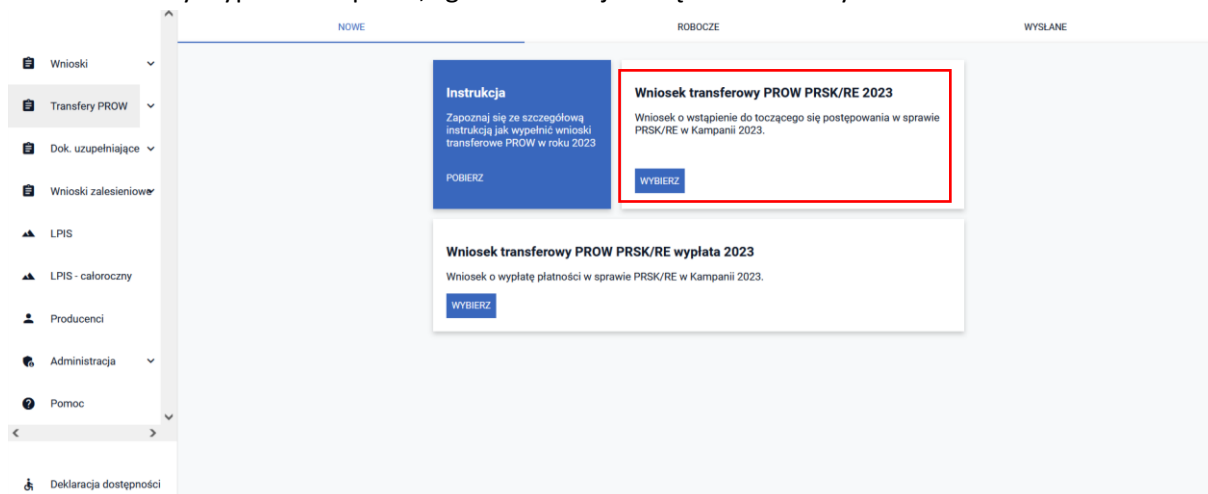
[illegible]

NOWE

ROBOCZE

WYSŁANE

Wnioski

Transfery PROW

Dok. uzupełniające

Wnioski zalesieniowe

LPIS

LPIS - całoroczny

Producenci

Administracja

Pomoc

Deklaracja dostępności

Instrukcja

Zapoznaj się ze szczegółową instrukcją jak wypełnić wnioski transferowe PROW w roku 2023

POBIERZ

Wniosek transferowy PROW PRSK/RE 2023

Wniosek o wstąpienie do toczącego się postępowania w sprawie PRSK/RE w Kampanii 2023.

WYBIERZ

Wniosek transferowy PROW PRSK/RE wypłata 2023

Wniosek o wypłatę płatności w sprawie PRSK/RE w Kampanii 2023.

WYBIERZ